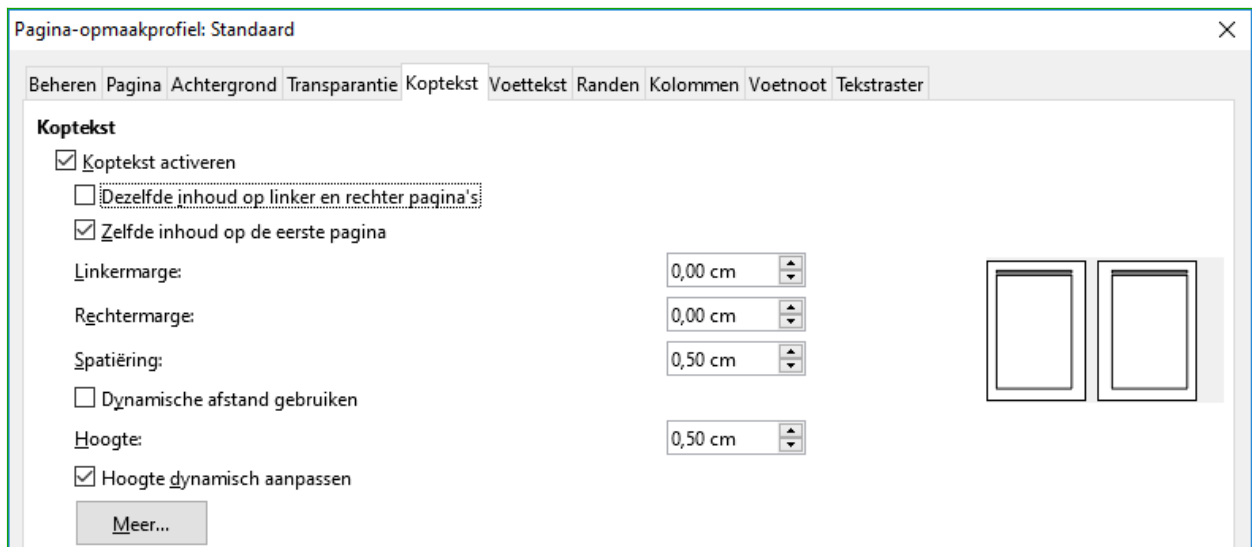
Pagina-opmaakprofiel: Standaard

Beheren Pagina Achtergrond Transparantie Koptekst Voettekst Randen Kolommen Voetnoot Tekstraster

Koptekst

☑ Koptekst activeren

☐ Dezelfde inhoud op linker en rechter pagina's

☑ Zelfde inhoud op de eerste pagina

Linkermarge: 0,00 cm

Rechtermarge: 0,00 cm

Spatiëring: 0,50 cm

☐ Dynamische afstand gebruiken

Hoogte: 0,50 cm

☑ Hoogte dynamisch aanpassen

Meer...